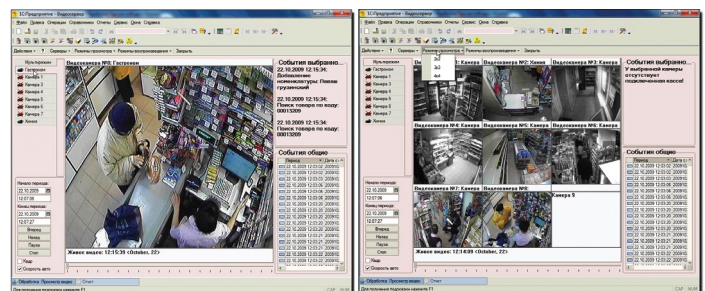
1С:Предприятие - Видеозапись
Файл Правка Операции Справочники Отчеты Сервис Окна Справка
Действия • Серверы • Режимы просмотра • Режимы воспроизведения • Закрыть
Мультиэкран
Гастроном
Камера 1
Камера 2
Камера 3
Камера 4
Камера 5
Камера 6
Камера 7
Химия
Видеокамера №8: Гастроном
События выбранно...
22.10.2009 12:15:34: Добавление номенклатуры: Пиявв грузинский
22.10.2009 12:15:34: Поиск товара по коду: 00013209
22.10.2009 12:15:34: Поиск товара по коду: 00013209
События общие
Период
Дата с
22.10.2009 12:03:02 2009102
22.10.2009 12:03:02 2009102
22.10.2009 12:03:02 2009102
22.10.2009 12:03:06 2009102
22.10.2009 12:03:06 2009102
22.10.2009 12:03:06 2009102
22.10.2009 12:03:06 2009102
22.10.2009 12:03:06 2009102
22.10.2009 12:03:06 2009102
22.10.2009 12:03:06 2009102
22.10.2009 12:03:06 2009102
22.10.2009 12:03:06 2009102
Начало периода:
22.10.2009
12:07:06
Конец периода:
22.10.2009
12:07:07
Вперед
Назад
Пауза
Стоп
Кадр:
Скорость авто
Живое видео: 12:15:39 <October, 22>
Обработка Просмотр видео Отчет
Для получения подсказки нажмите F1
CAP NUM

1С:Предприятие - Видеозапись
Файл Правка Операции Справочники Отчеты Сервис Окна Справка
Действия • Серверы • Режимы просмотра • Режимы воспроизведения • Закрыть
1x1
2x2
3x3
4x4
Мультиэкран
Гастроном
Камера 1
Камера 2
Камера 3
Камера 4
Камера 5
Камера 6
Камера 7
Химия
Видеокамера №1: Камера
Видеокамера №2: Химия
Видеокамера №3: Камера
Видеокамера №4: Камера
Видеокамера №5: Камера
Видеокамера №6: Камера
Видеокамера №7: Камера
Видеокамера №8:
Камера 9
События выбранно...
У выбранной камеры отсутствует подключенная касса!
События общие
Период
Дата с
22.10.2009 12:03:02 2009102
22.10.2009 12:03:02 2009102
22.10.2009 12:03:02 2009102
22.10.2009 12:03:06 2009102
22.10.2009 12:03:06 2009102
22.10.2009 12:03:06 2009102
22.10.2009 12:03:06 2009102
22.10.2009 12:03:06 2009102
22.10.2009 12:03:06 2009102
22.10.2009 12:03:06 2009102
22.10.2009 12:03:06 2009102
22.10.2009 12:03:06 2009102
Начало периода:
22.10.2009
12:07:06
Конец периода:
22.10.2009
12:07:07
Вперед
Назад
Пауза
Стоп
Кадр:
Скорость авто
Живое видео: 12:14:09 <October, 22>
Обработка Просмотр видео Отчет
Для получения подсказки нажмите F1
CAP NUM